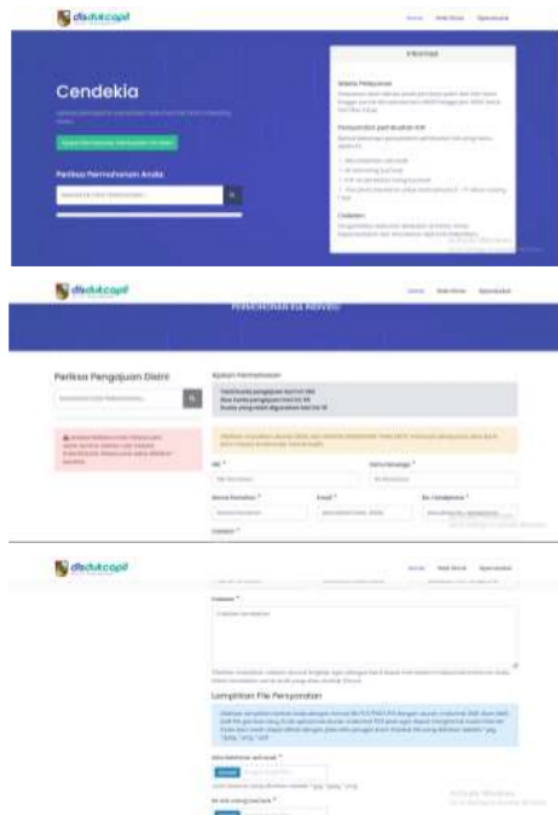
disdukcapil

Home Web Kami Operasional

Informasi

Cendekia

Ajukan Permohonan

Periksa Permohonan Anda

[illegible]

disdukcapil

Home Web Kami Operasional

Periksa Pengajuan Diatri

Ajukan Permohonan

NIK *

Nomor Kartu Keluarga *

Nama Pemohon *

Email *

No. Telephone *

Catatan *

disdukcapil

Home Web Kami Operasional

Catatan *

Lampiran File Persyaratan

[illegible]